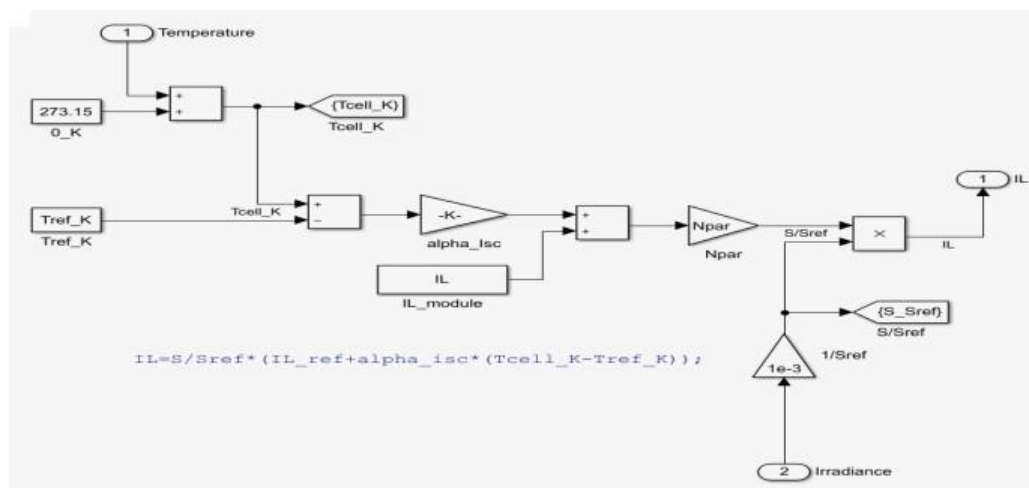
1 Temperature

273.15
0_K

+
+

{Tcell_K}
Tcell_K

Tref_K
Tref_K

Tcell_K

+
−

-K-
alpha_Isc

+
+

IL
IL_module

Npar
Npar

S/Sref

×

IL

1 IL

{S_Sref}
S/Sref

1/Sref

1e-3

IL=S/Sref*(IL_ref+alpha_isc*(Tcell_K-Tref_K));

2 Irradiance